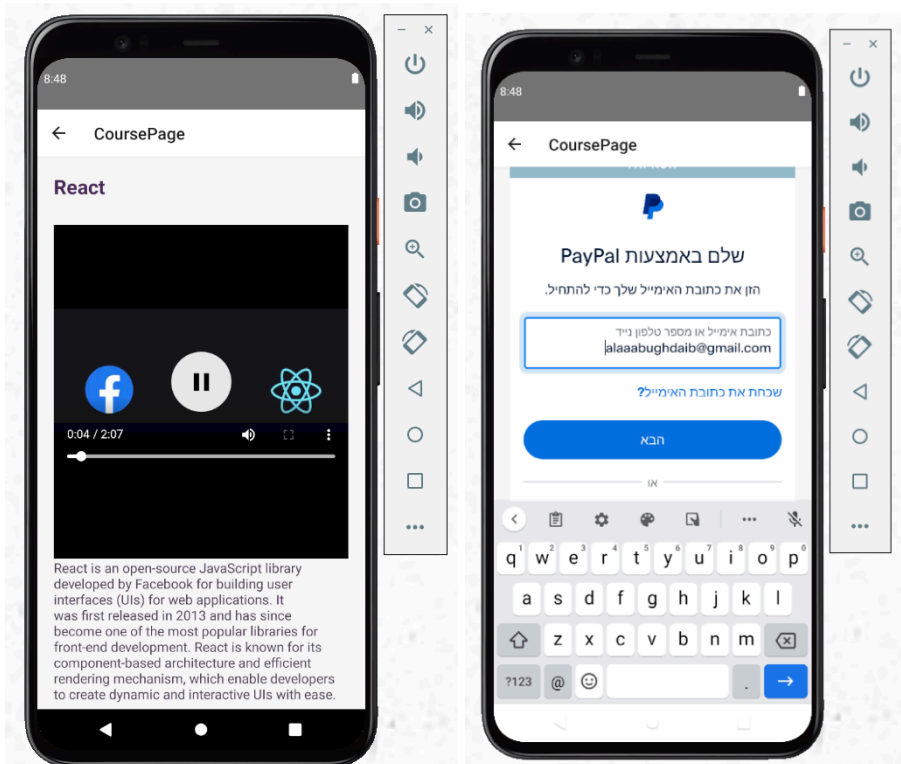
8:48

CoursePage

React

0:04 / 2:07

React is an open-source JavaScript library developed by Facebook for building user interfaces (UIs) for web applications. It was first released in 2013 and has since become one of the most popular libraries for front-end development. React is known for its component-based architecture and efficient rendering mechanism, which enable developers to create dynamic and interactive UIs with ease.

8:48

CoursePage

שלם באמצעות PayPal

הזן את כתובת האימייל שלך כדי להתחיל.

כתובת אימייל או מספר טלפון נייד
alaaabughdaib@gmail.com

שכחת את כתובת האימייל?

הבא

או

q w e r t y u i o p
a s d f g h j k l
z x c v b n m
?123 @ .